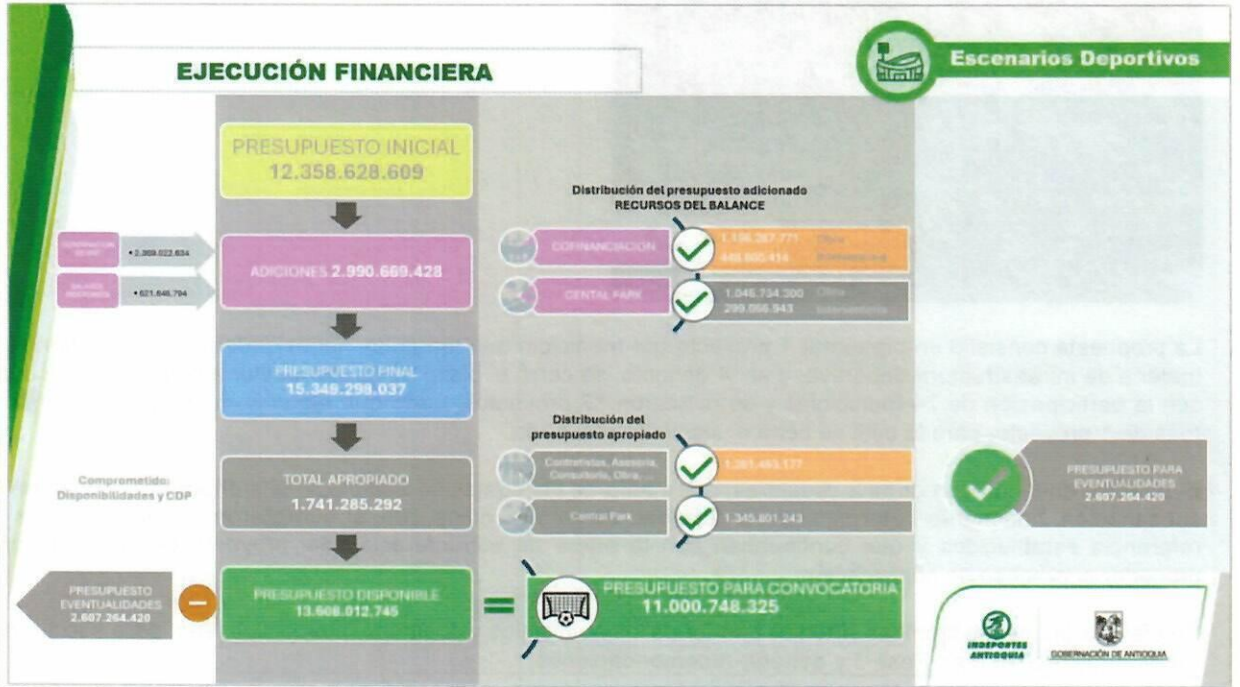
EJECUCIÓN FINANCIERA

Escenarios Deportivos

PRESUPUESTO INICIAL
12.358.628.609

Distribución del presupuesto adicionado
RECURSOS DEL BALANCE

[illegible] • 2.369.022.634

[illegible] • 621.646.794

ADICIONES 2.990.669.428

COFINANCIACION
1.136.287.771 Obra
448.865.414 Interventoría

CENTAL PARK
1.046.734.300 Obra
299.956.943 Interventoría

PRESUPUESTO FINAL
15.349.298.037

Distribución del presupuesto apropiado

Comprometido: Disponibilidades y CDP

TOTAL APROPIADO
1.741.285.292

Contratistas, Asesoría, Consultoría, Obra, ...
1.281.463.177

Central Park
1.345.801.243

PRESUPUESTO PARA EVENTUALIDADES
2.607.264.420

PRESUPUESTO EVENTUALIDADES
2.607.264.420

PRESUPUESTO DISPONIBLE
13.608.012.745

=

PRESUPUESTO PARA CONVOCATORIA
11.000.748.325

INDEPORTES ANTIOQUIA

GOBERNACIÓN DE ANTIOQUIA